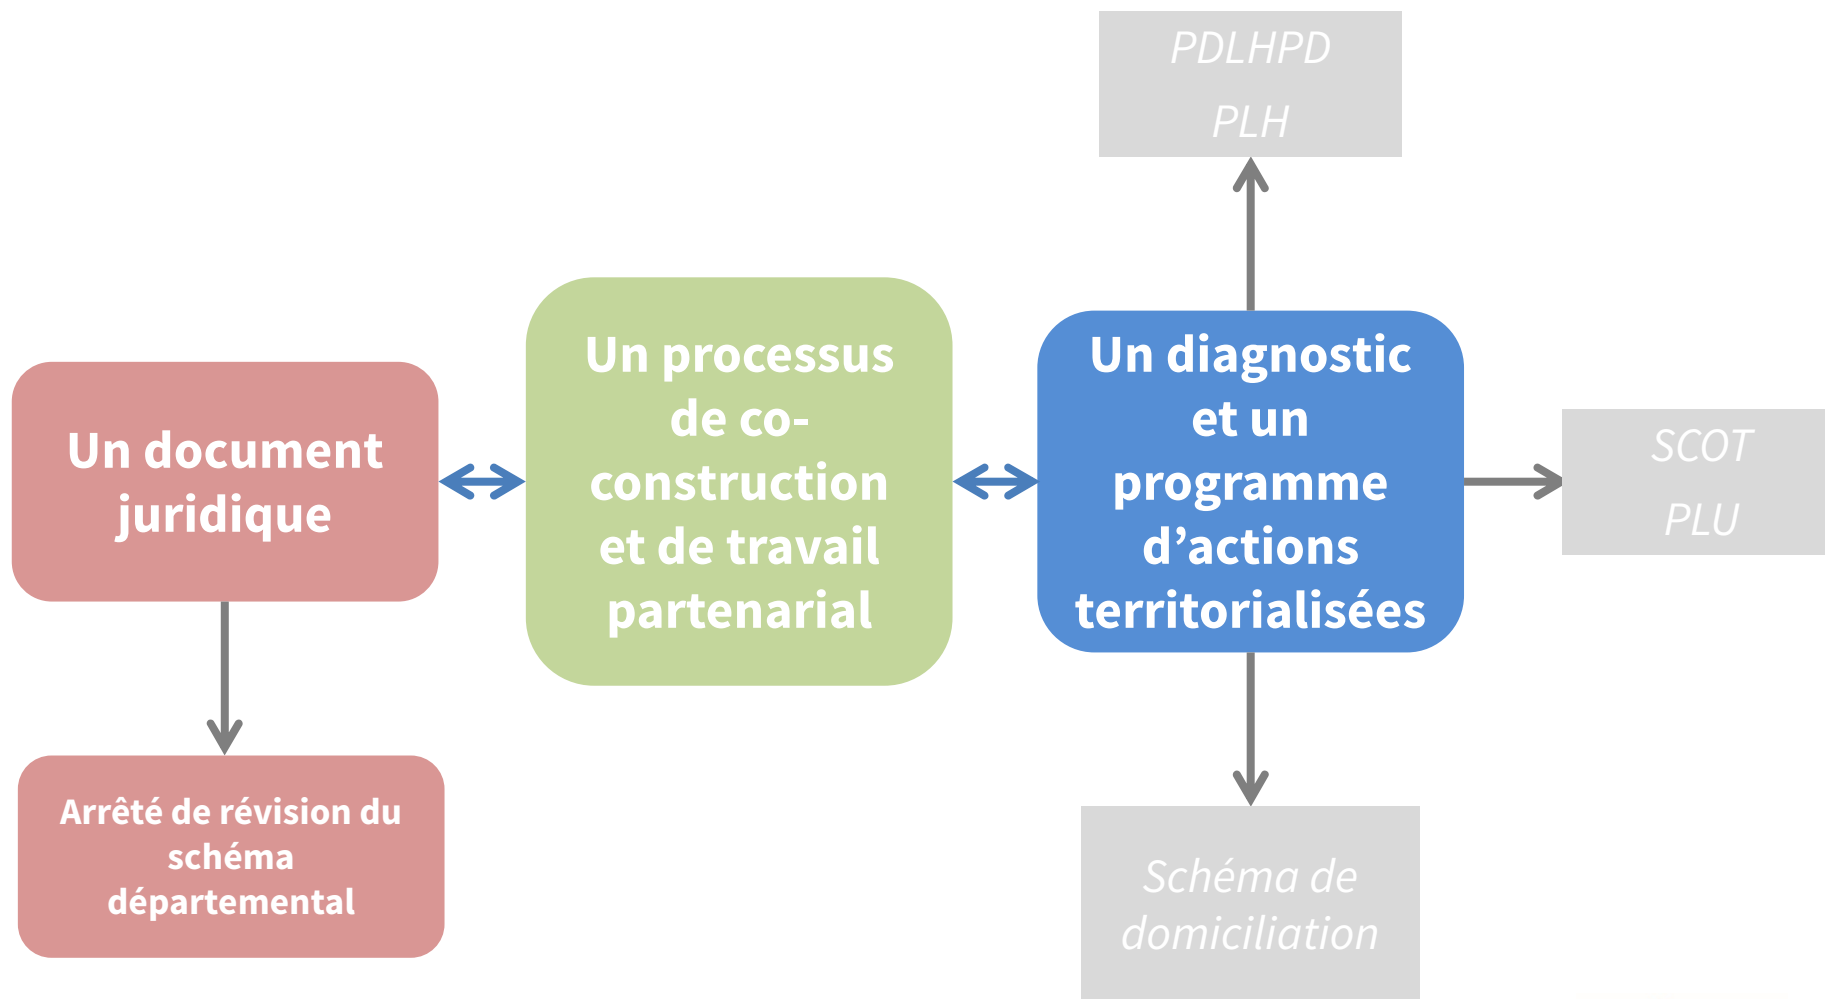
PDLHPD
PLH

Un document juridique

Un processus de co-construction et de travail partenarial

Un diagnostic et un programme d’actions territorialisées

SCOT
PLU

Arrêté de révision du schéma départemental

Schéma de domiciliation